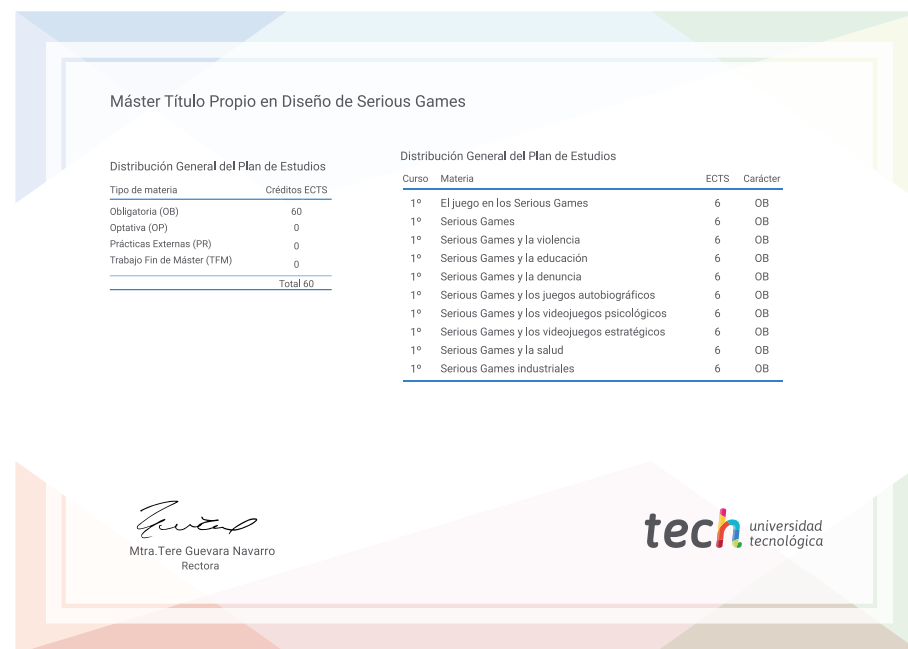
Máster Título Propio en Diseño de Serious Games

Distribución General del Plan de Estudios

| Tipo de materia | Créditos ECTS |
|---|---|
| Obligatoria (OB) | 60 |
| Optativa (OP) | 0 |
| Prácticas Externas (PR) | 0 |
| Trabajo Fin de Máster (TFM) | 0 |
| | Total 60 |

Distribución General del Plan de Estudios

| Curso | Materia | ECTS | Carácter |
|---|---|---|---|
| 1º | El juego en los Serious Games | 6 | OB |
| 1º | Serious Games | 6 | OB |
| 1º | Serious Games y la violencia | 6 | OB |
| 1º | Serious Games y la educación | 6 | OB |
| 1º | Serious Games y la denuncia | 6 | OB |
| 1º | Serious Games y los juegos autobiográficos | 6 | OB |
| 1º | Serious Games y los videojuegos psicológicos | 6 | OB |
| 1º | Serious Games y los videojuegos estratégicos | 6 | OB |
| 1º | Serious Games y la salud | 6 | OB |
| 1º | Serious Games industriales | 6 | OB |

Mtra.Tere Guevara Navarro
Rectora

tech universidad tecnológica